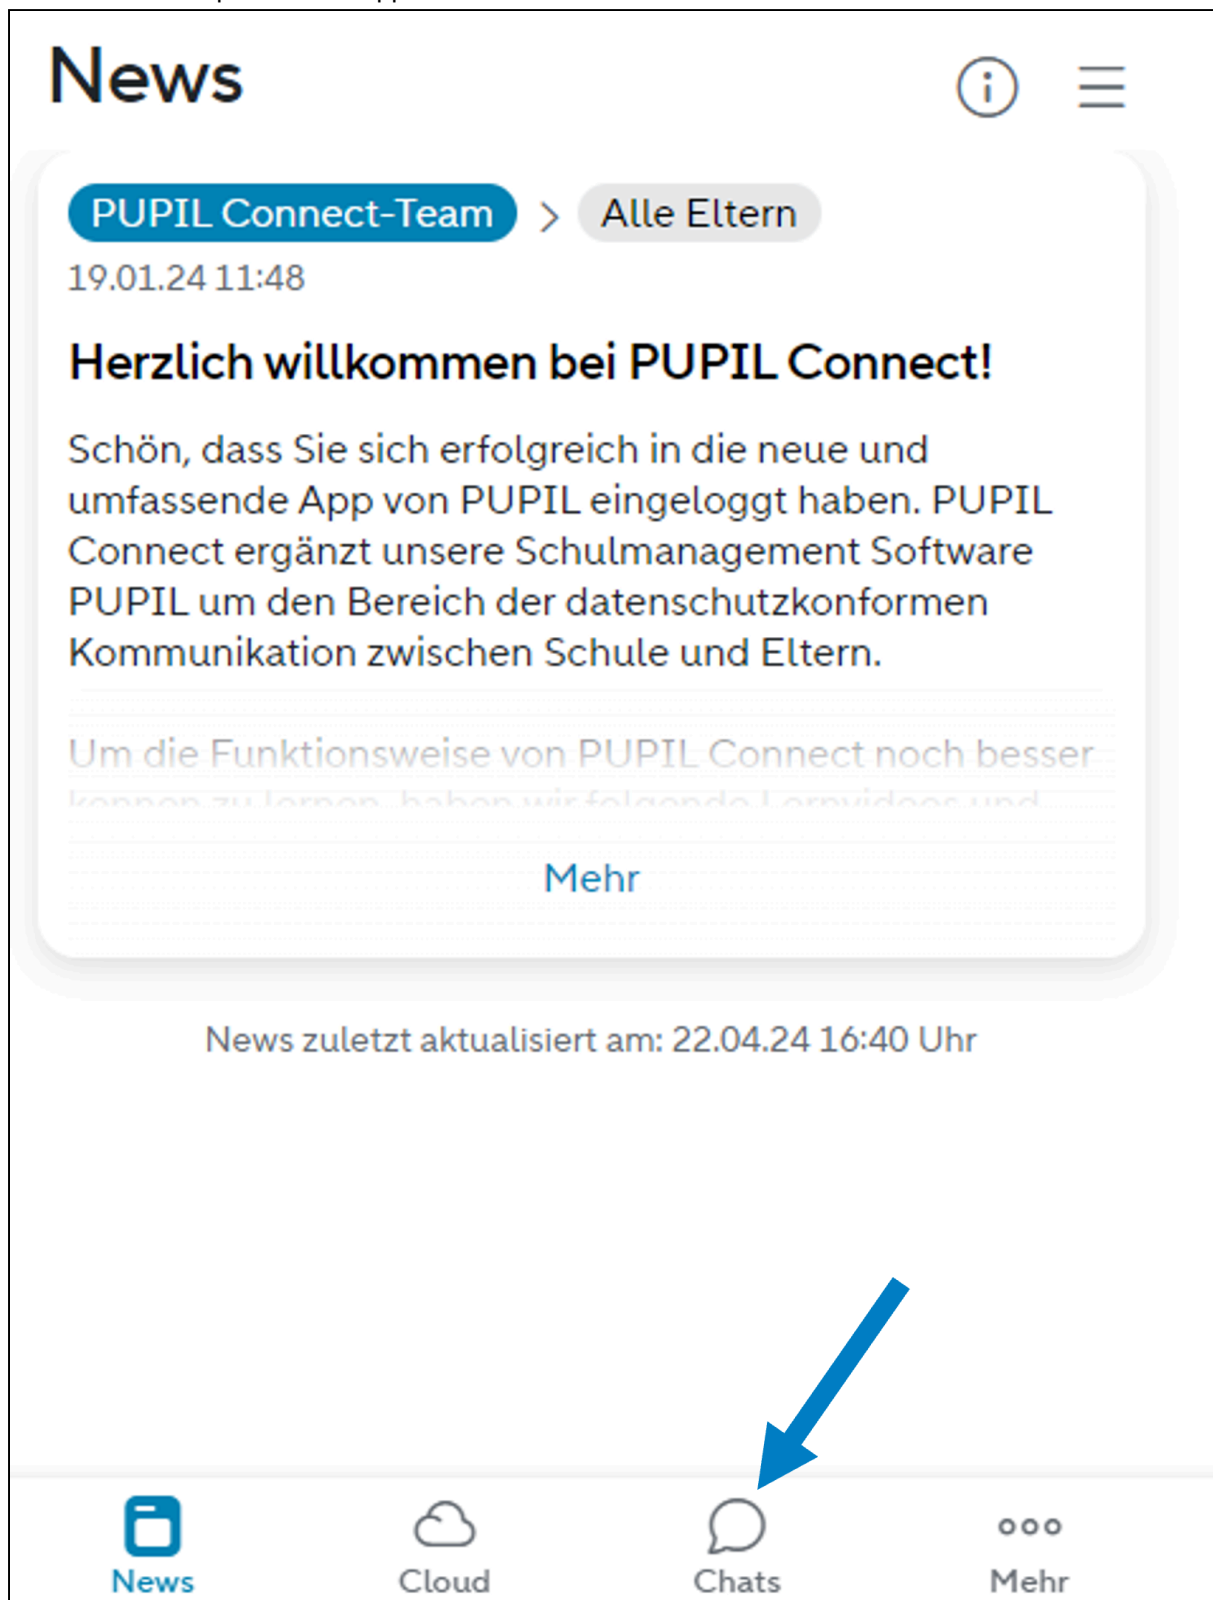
News

PUPIL Connect-Team > Alle Eltern

19.01.24 11:48

Herzlich willkommen bei PUPIL Connect!

Schön, dass Sie sich erfolgreich in die neue und umfassende App von PUPIL eingeloggt haben. PUPIL Connect ergänzt unsere Schulmanagement Software PUPIL um den Bereich der datenschutzkonformen Kommunikation zwischen Schule und Eltern.

Um die Funktionsweise von PUPIL Connect noch besser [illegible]

Mehr

News zuletzt aktualisiert am: 22.04.24 16:40 Uhr

News Cloud Chats Mehr